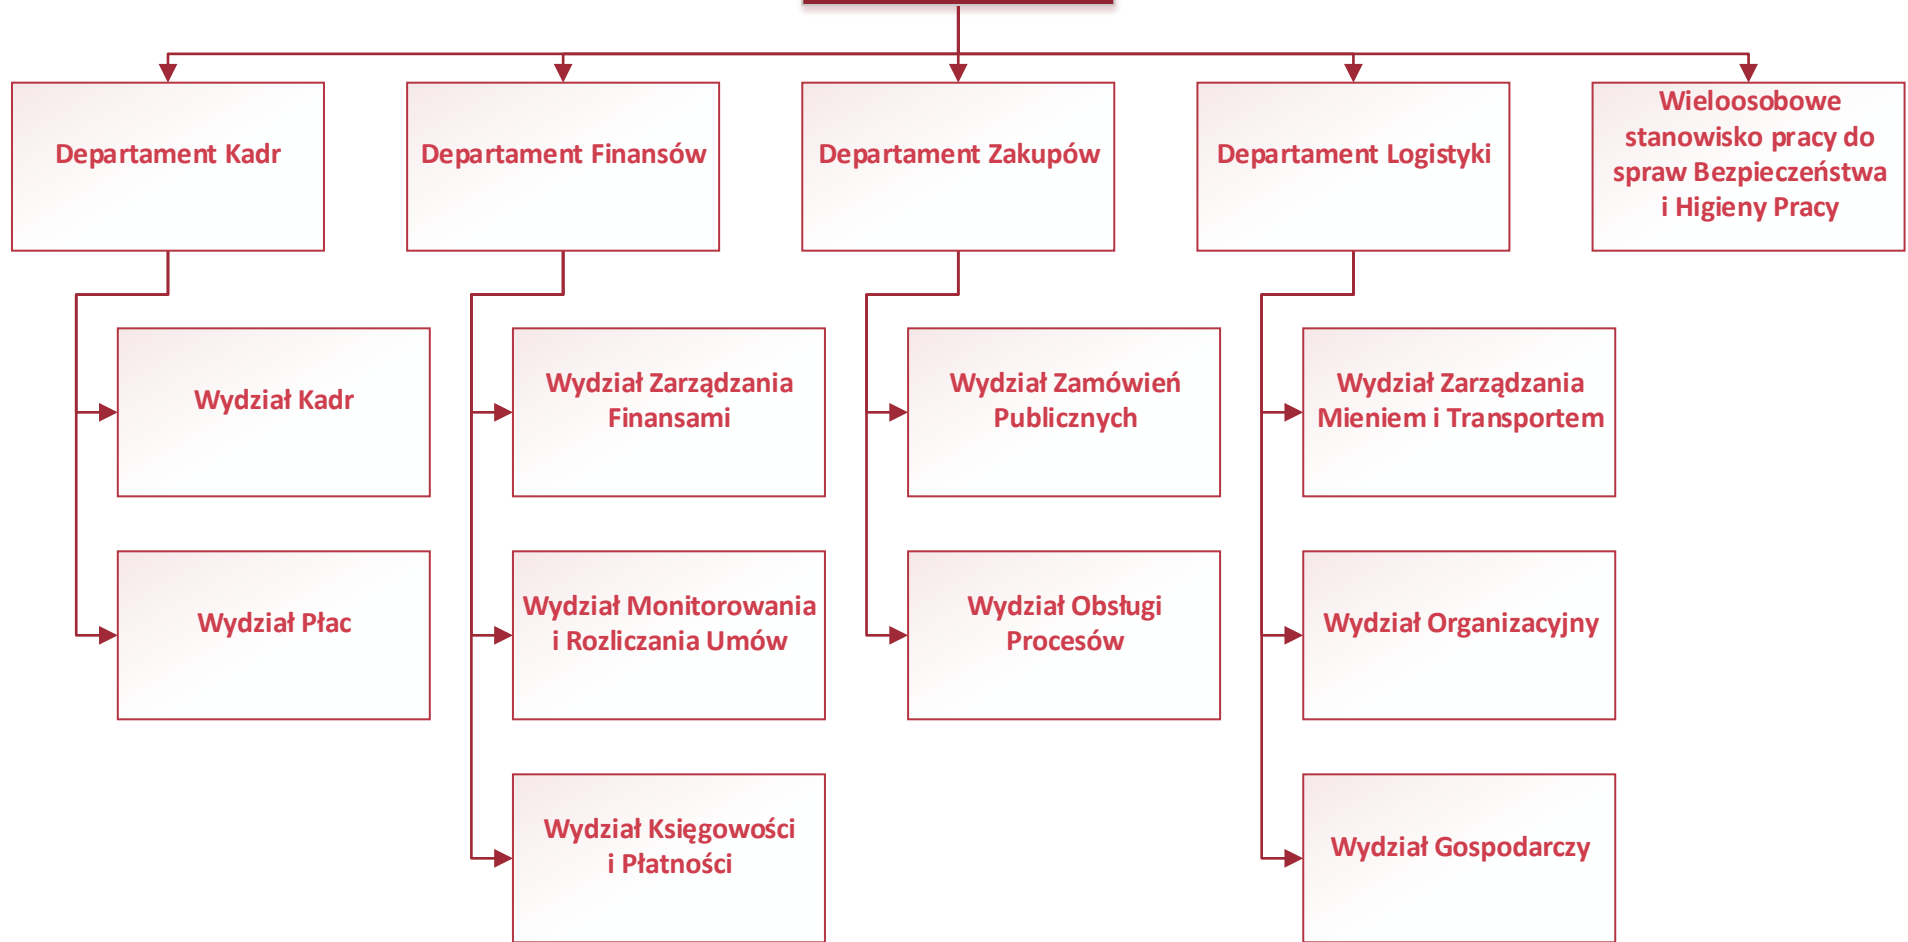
Departament Kadr

Departament Finansów

Departament Zakupów

Departament Logistyki

Wieloosobowe stanowisko pracy do spraw Bezpieczeństwa i Higieny Pracy

Wydział Kadr

Wydział Płac

Wydział Zarządzania Finansami

Wydział Monitorowania i Rozliczania Umów

Wydział Księgowości i Płatności

Wydział Zamówień Publicznych

Wydział Obsługi Procesów

Wydział Zarządzania Mieniem i Transportem

Wydział Organizacyjny

Wydział Gospodarczy